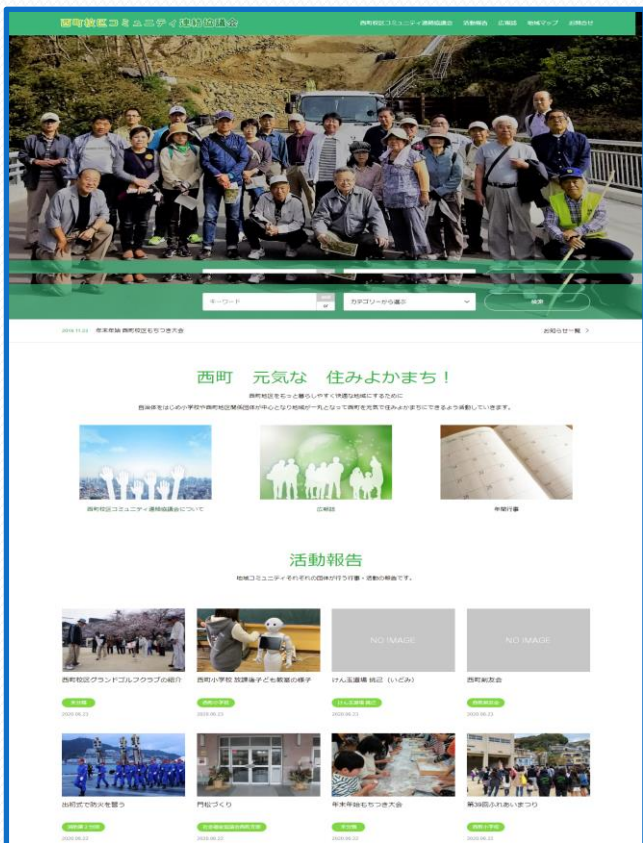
西町校区コミュニティ連絡協議会

西町校区コミュニティ連絡協議会　活動報告　広報誌　地域マップ　お問合せ

キーワード

カテゴリーから選ぶ

検索

2019.11.24　年末年始 西町校区もちつき大会

お知らせ一覧 >

西町　元気な　住みよかまち！

西町校区をもっと暮らしやすく快適な地域にするために
自治会をはじめ小学校や西町地区関係団体が中心となり地域が一丸となって西町を元気で住みよかまちにできるよう活動していきます。

西町校区コミュニティ連絡協議会について

広報誌

年間行事

活動報告

地域コミュニティそれぞれの団体が行う行事・活動の報告です。

NO IMAGE

NO IMAGE

西町校区グランドゴルフクラブの紹介

西町小学校 放課後子ども教室の様子

けん玉道場 挑(いどみ)

西町剣友会

2020.06.22

2020.06.22

2020.06.22

2020.06.22

出初式で防火を誓う

門松づくり

年末年始もちつき大会

第38回ふれあいまつり

2020.06.22

2020.06.22

2020.06.22

2020.06.22